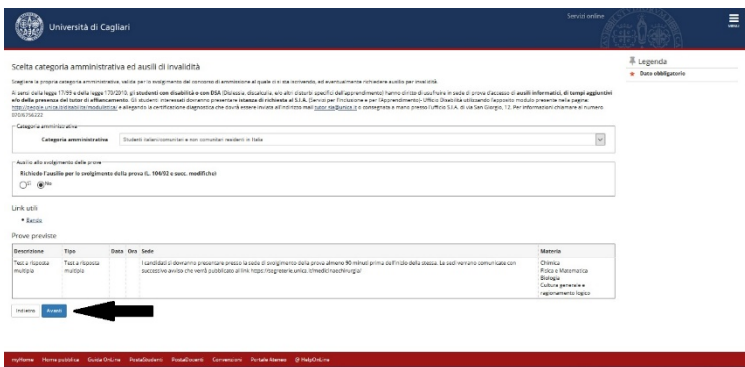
Università di Cagliari

Servizi online

Menu

Scelta categoria amministrativa ed ausili di invalidità

Legenda

* Dato obbligatorio

Scegliere la propria categoria amministrativa, valida per lo svolgimento del concorso di ammissione al quale ci si sta iscrivendo, ed eventualmente richiedere ausilio per invalidità.

Ai sensi della legge 17/99 e della legge 170/2010, gli studenti con disabilità o con DSA (Dislessia, discalculia, ecc altri disturbi specifici dell'apprendimento) hanno diritto di usufruire in sede di prova d'accesso di ausili informatici, di tempi aggiuntivi e/o della presenza del tutor di affiancamento. Gli studenti interessati dovranno presentare istanza di richiesta al S.I.A. (Servizi per l'Inclusione e per l'Apprendimento- Ufficio Disabilità utilizzando l'apposito modulo presente nella pagina: http://people.unica.it/disabilita/modulistica/ e allegando la certificazione diagnostica che dovrà essere inviata all'indirizzo mail tutor.sia@unica.it o consegnata a mano presso l'ufficio S.I.A. di via San Giorgio, 12. Per informazioni chiamare al numero 0706756222

Categoria amministrativa

Categoria amministrativa Studenti italiani/comunitari e non comunitari residenti in Italia

Ausilio allo svolgimento delle prove

Richiedo l'ausilio per lo svolgimento della prova (L. 104/92 e succ. modifiche)

Sì No

Link utili

• Bando

Prove previste

| Descrizione | Tipo | Data | Ora | Sede | Materie |
|---|---|---|---|---|---|
| Test a risposta multipla | Test a risposta multipla | | | I candidati dovranno presentarsi presso la sede di svolgimento della prova almeno 90 minuti prima dell'inizio della stessa. Le sedi verranno comunicate con successivo avviso che verrà pubblicato al link https://orgsterie.unica.it/medicinachirurgia/ | Chimica<br>Fisica e Matematica<br>Biologia<br>Cultura generale e ragionamento logico |

Indietro Avanti

myHome Home pubblica Guida OnLine PostaStudenti PostaDocenti Convenzioni Portale Ateneo @ HelpOnLine